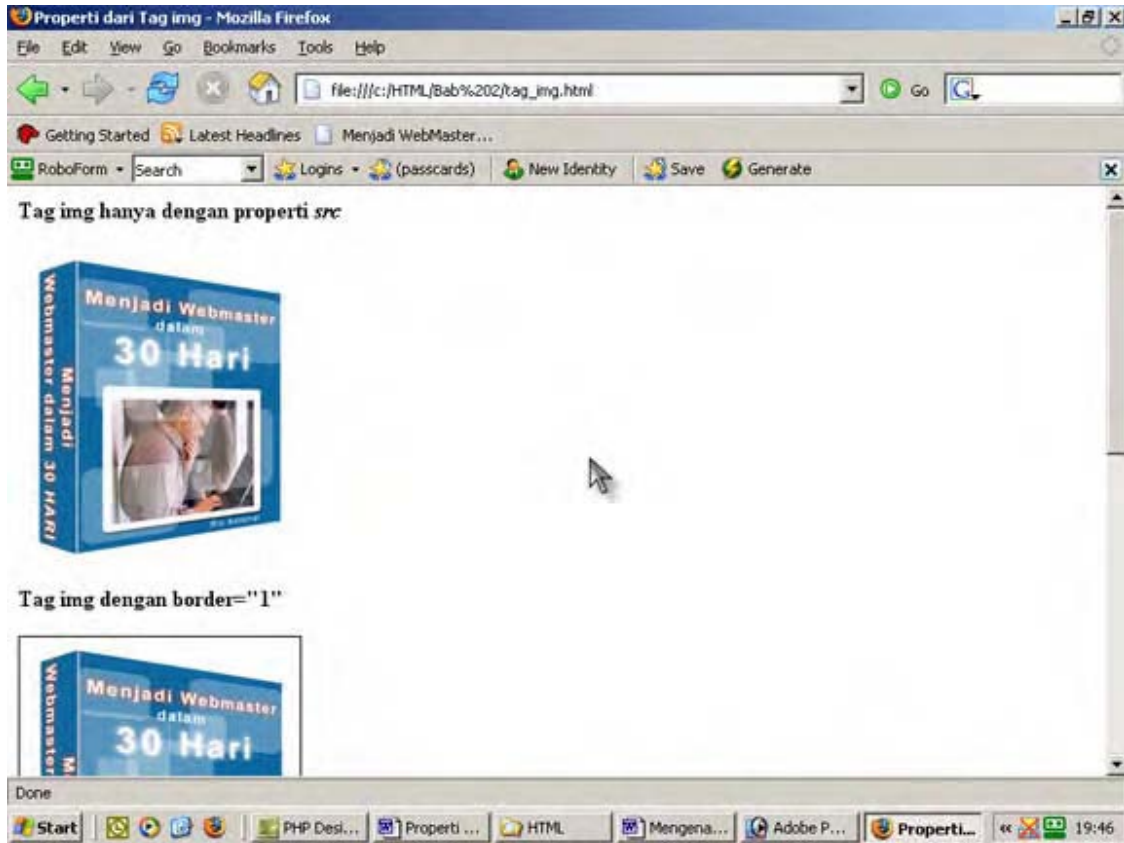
Properti dari Tag img - Mozilla Firefox

File Edit View Go Bookmarks Tools Help

file:///c:/HTML/Bab%202/tag_img.html

Go

Getting Started Latest Headlines Menjadi WebMaster...

RoboForm Search Logins (passcards) New Identity Save Generate

Tag img hanya dengan properti *src*

Menjadi Webmaster dalam 30 Hari

Menjadi Webmaster dalam 30 HARI

Tag img dengan border="1"

Menjadi Webmaster dalam 30 Hari

Webmaster

Done

Start PHP Desi... Properti ... HTML Mengena... Adobe P... Properti... 19:46